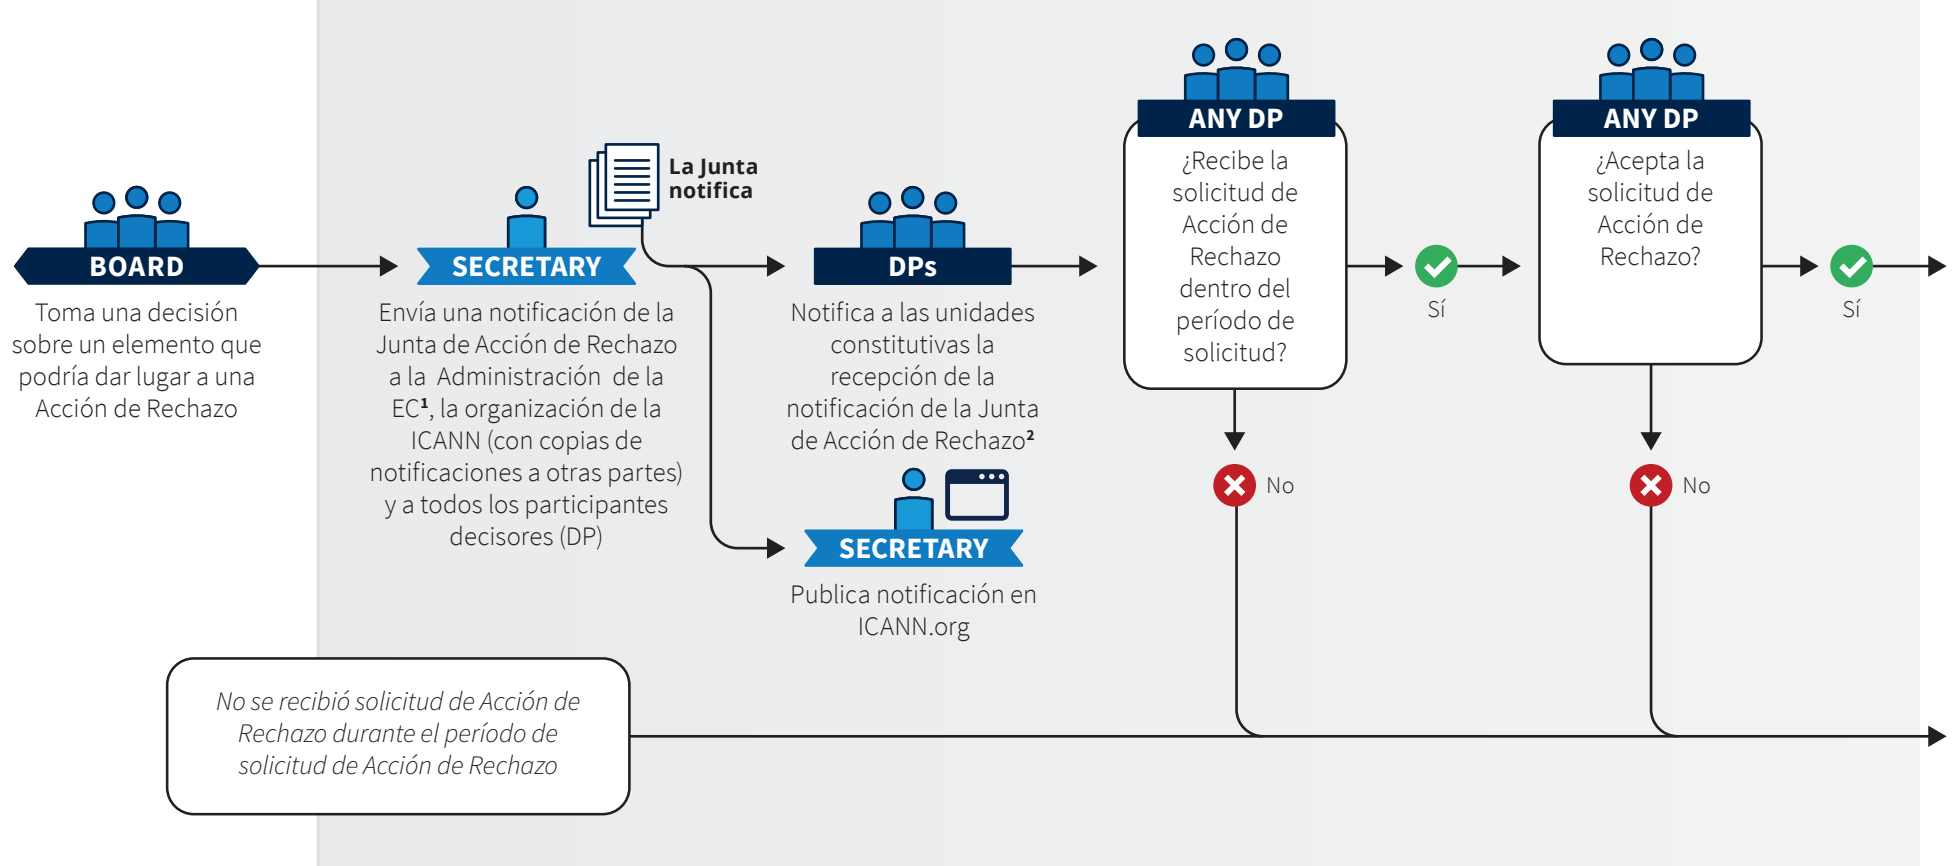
BOARD

Toma una decisión sobre un elemento que podría dar lugar a una Acción de Rechazo

SECRETARY

La Junta notifica

Envía una notificación de la Junta de Acción de Rechazo a la Administración de la EC¹, la organización de la ICANN (con copias de notificaciones a otras partes) y a todos los participantes decisores (DP)

DPs

Notifica a las unidades constitutivas la recepción de la notificación de la Junta de Acción de Rechazo²

SECRETARY

Publica notificación en ICANN.org

ANY DP

¿Recibe la solicitud de Acción de Rechazo dentro del período de solicitud?

Sí

No

ANY DP

¿Acepta la solicitud de Acción de Rechazo?

Sí

No

No se recibió solicitud de Acción de Rechazo durante el período de solicitud de Acción de Rechazo